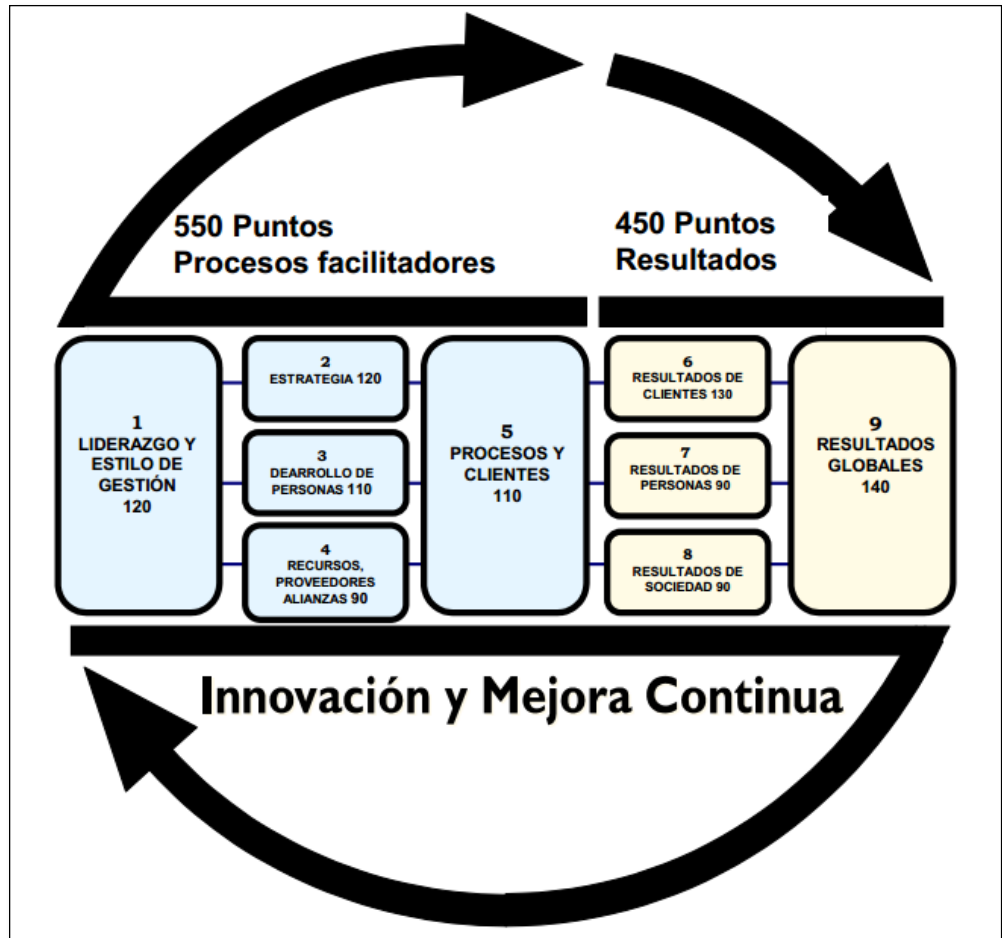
550 Puntos
Procesos facilitadores

450 Puntos
Resultados

1
LIDERAZGO Y ESTILO DE GESTIÓN
120

2
ESTRATEGIA 120

3
DEARROLLO DE PERSONAS 110

4
RECURSOS, PROVEEDORES ALIANZAS 90

5
PROCESOS Y CLIENTES
110

6
RESULTADOS DE CLIENTES 130

7
RESULTADOS DE PERSONAS 90

8
RESULTADOS DE SOCIEDAD 90

9
RESULTADOS GLOBALES
140

Innovación y Mejora Continua